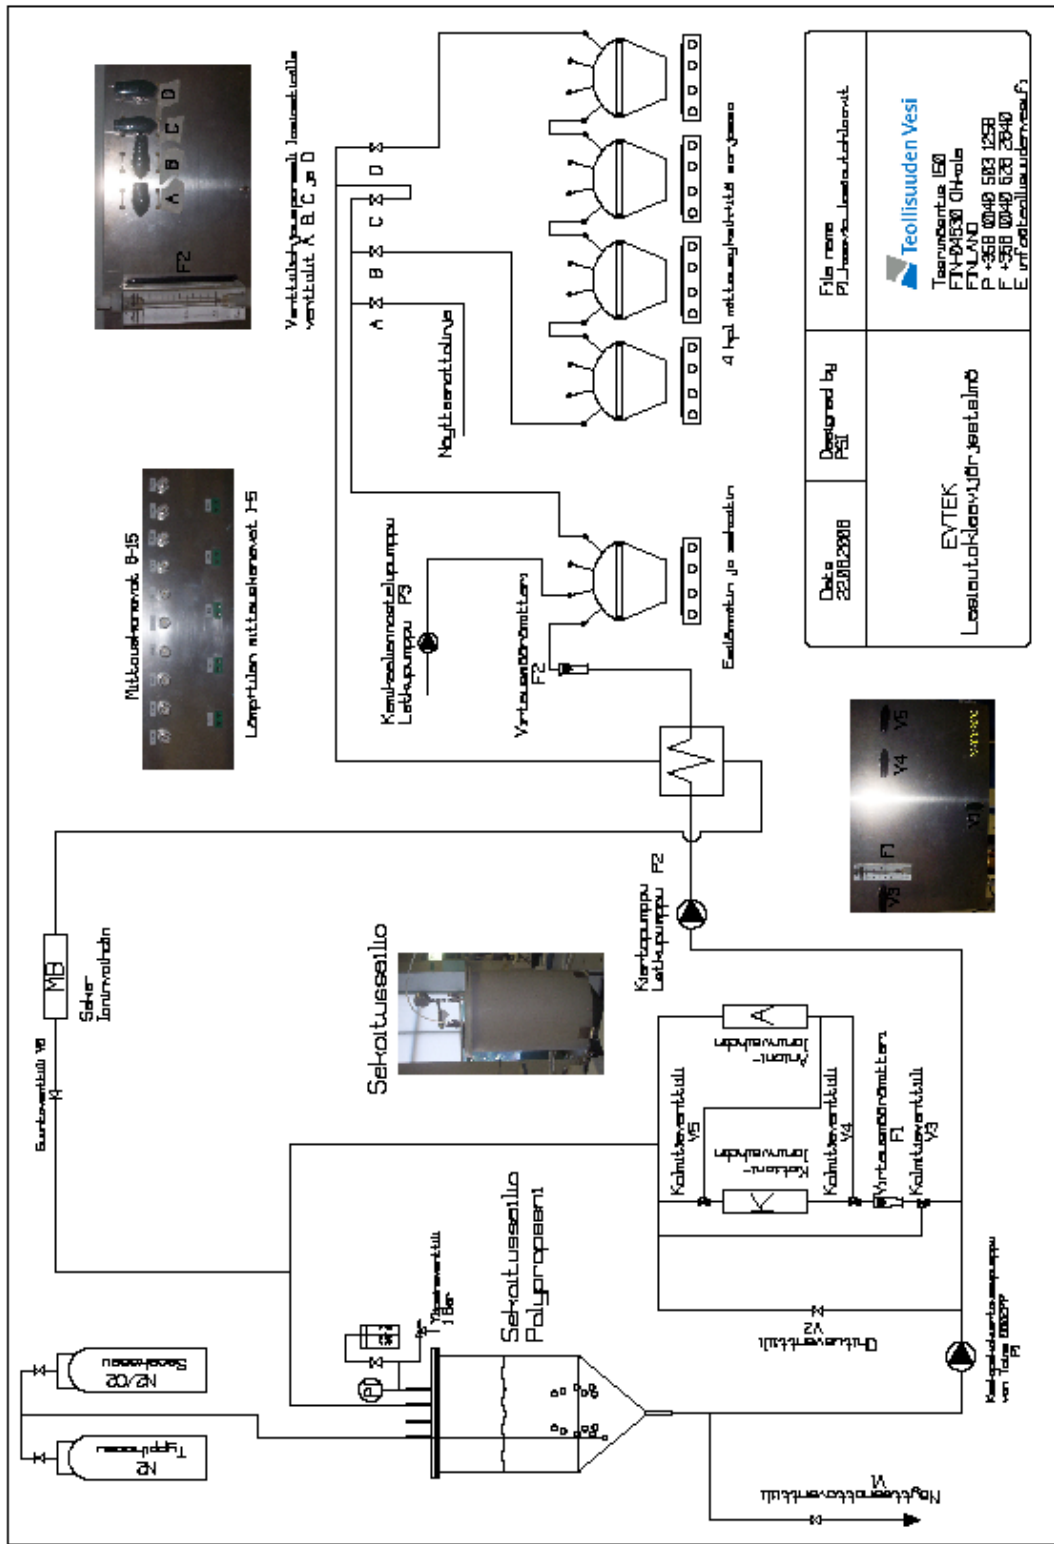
Venttiilikytkennät laskostoille venttiilit A, B, C ja D

A B C D

F2

Näytteenottolinja

4 kpl mittauskehikkö sarjassa

Mittauskanavat 6-15

Lämpötilan mittauskanavat 1-5

Kemikaalinannostelupumppu Letkupumppu P3

Virtausmittari F2

Esilämmitin ja sekoitin

File name
PJ_laskostokokeet

Teollisuuden Vesi
Teerisuontie 150
FIN-04530 Ohkola
FINLAND
P +358 (0)40 503 1258
F +358 (0)40 838 2840
E info@teollisuudenvesi.fi

Designed by
PSi

Date
22.10.2008

EVTEK
Laskostokoejärjestelmä

V5
V4
V3
F1
V1

Kiertopumppu Letkupumppu P2

MB
Saheri Ionivaihdin

Suuntaventtiili V6

Sekoitussäiliö

A
Anioni-
Ionivaihdin

Kalvoventtiili V5

K
Kationi-
Ionivaihdin

Kalvoventtiili V4

Virtausmittari F1

Kalvoventtiili V3

Sekoitussäiliö Polypropeeni

Ylipaineventtiili 1 Bar

PI

Ohitusventtiili V2

Keskipakokiertovesipumppu
van Tolee 000297
P1

N2/O2
Seosvaasu

N2
Typpikaasu

Näytteenottoventtiili V1